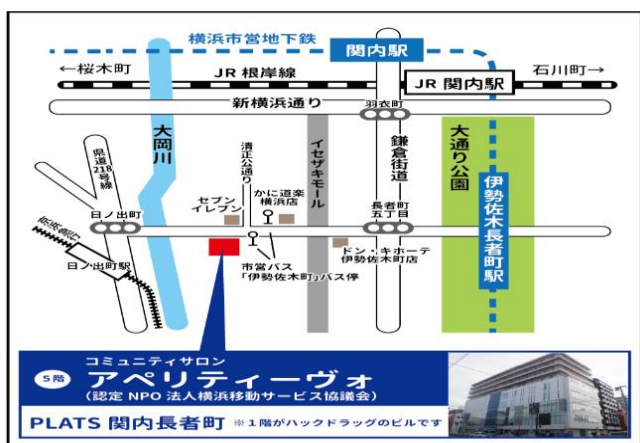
横浜市営地下鉄

関内駅

←桜木町

JR 根岸線

JR 関内駅

石川町→

新横浜通り

羽衣町

大岡川

県道218号線

清正公通り

イセザキモール

鎌倉街道

大通り公園

伊勢佐木長者町駅

セブンイレブン

かに道楽横浜店

長者町五丁目

日ノ出町

京急本線

日ノ出町駅

ドン・キホーテ伊勢佐木町店

市営バス「伊勢佐木町」バス停

5階

コミュニティサロン

アペリティーヴォ

(認定 NPO 法人横浜移動サービス協議会)

PLATS 関内長者町

※1階がハックドラッグのビルです